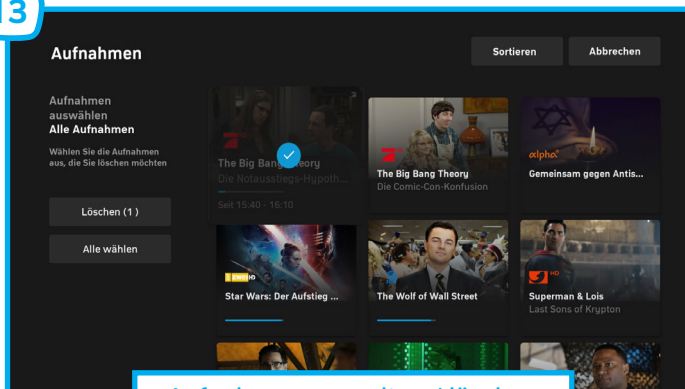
3

Aufnahmen

Sortieren

Abbrechen

Aufnahmen auswählen
Alle Aufnahmen

Wählen Sie die Aufnahmen aus, die Sie löschen möchten

Löschen (1)

Alle wählen

The Big Bang Theory
Die Notausstiegs-Hypoth...
Seit 15:40 - 16:10

The Big Bang Theory
Die Comic-Con-Konfusion

alpha
Gemeinsam gegen Antis...

HD
Star Wars: Der Aufstieg ...

The Wolf of Wall Street

HD
Superman & Lois
Last Sons of Krypton

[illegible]